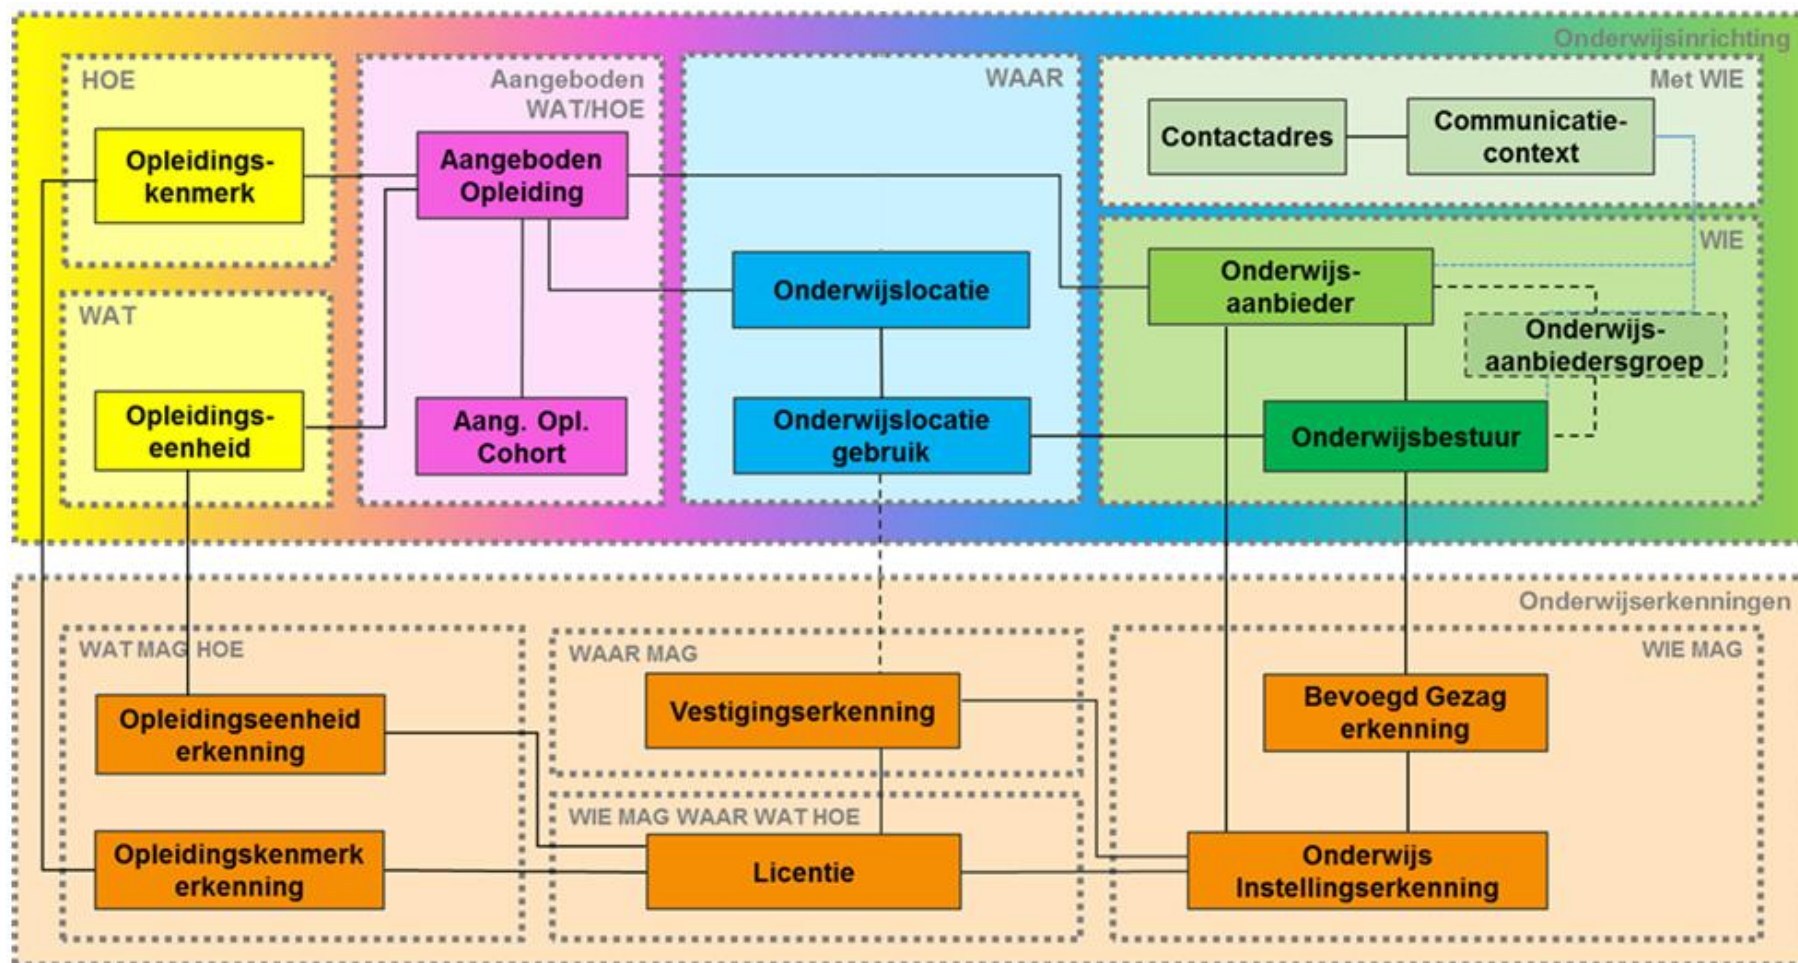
Onderwijsinrichting

HOE

Opleidingskenmerk

WAT

Opleidingseenheid

Aangeboden WAT/HOE

Aangeboden Opleiding

Aang. Opl. Cohort

WAAR

Onderwijslocatie

Onderwijslocatie gebruik

Met WIE

Contactadres

Communicatiecontext

WIE

Onderwijsaanbieder

Onderwijsaanbiedersgroep

Onderwijsbestuur

Onderwijserkenningen

WAT MAG HOE

Opleidingseenheid erkenning

Opleidingskenmerk erkenning

WAAR MAG

Vestigingserkenning

WIE MAG WAAR WAT HOE

Licentie

WIE MAG

Bevoegd Gezag erkenning

Onderwijs Instellingserkenning